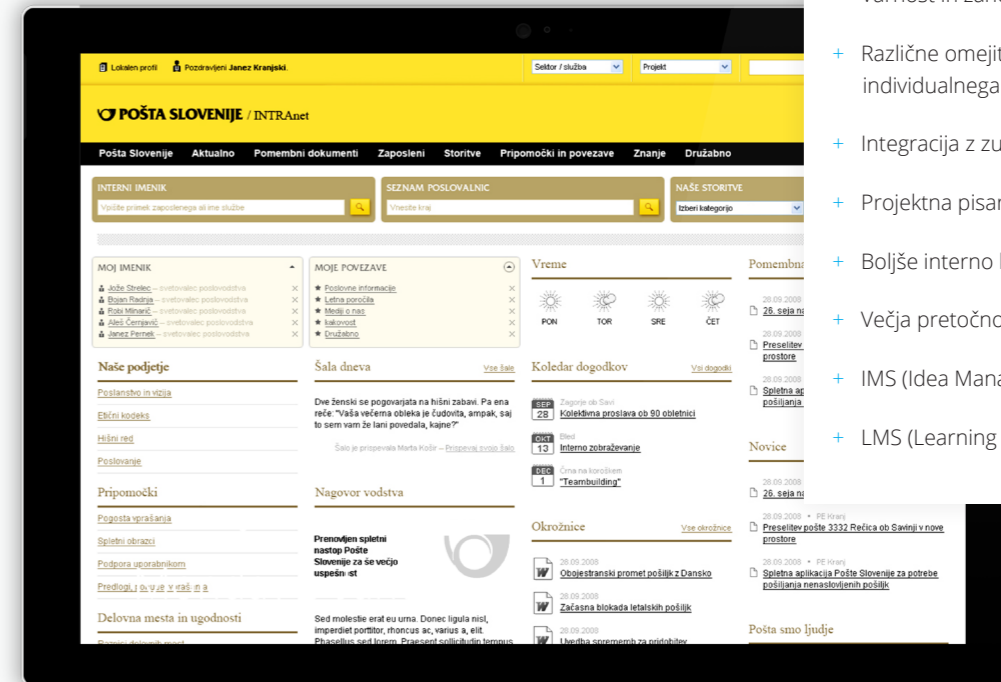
Varnost in zan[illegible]

+ Različne omejit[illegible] individualnega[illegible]

+ Integracija z zu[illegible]

+ Projektna pisar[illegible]

+ Boljše interno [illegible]

+ Večja pretočno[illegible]

+ IMS (Idea Mana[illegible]

+ LMS (Learning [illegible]

Lokalen profil Pozdravljeni Janez Kranjski. Sektor / služba Projekt

POŠTA SLOVENIJE / INTRAnet

Pošta Slovenije Aktualno Pomembni dokumenti Zaposleni Storitve Pripomočki in povezave Znanje Družabno

INTERNI IMENIK
Vpišite priimek zaposlenega ali ime službe

SEZNAM POSLOVALNIC
Vnesite kraj

NAŠE STORITVE
Izberi kategorijo

MOJ IMENIK
Jože Strelec – svetovalec poslovodstva
Bojan Radnja – svetovalec poslovodstva
Robi Minanič – svetovalec poslovodstva
Aleš Černjavič – svetovalec poslovodstva
Janez Pernek – svetovalec poslovodstva

MOJE POVEZAVE
Poslovne informacije
Letna poročila
Mediji o nas
Kakovost
Družabno

Vreme
PON TOR SRE ČET

Pomembna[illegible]
28.09.2008
26. seja na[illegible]
28.09.2008
Preselitev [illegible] prostore
28.09.2008
Spletna ap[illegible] pošiljanja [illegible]

Naše podjetje
Poslanstvo in vizija
Etični kodeks
Hišni red
Poslovanje

Pripomočki
Pogosta vprašanja
Spletni obrazci
Podpora uporabnikom
Predlogi, pohvale, vprašanja

Delovna mesta in ugodnosti
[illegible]

Šala dneva Vse šale
Dve ženski se pogovarjata na hišni zabavi. Pa ena reče: "Vaša večerna obleka je čudovita, ampak, saj to sem vam že lani povedala, kajne?"
Šalo je prispevala Marta Košir – Prispevaj svojo šalo

Nagovor vodstva
Prenovljen spletni nastop Pošte Slovenije za še večjo uspešnost
Sed molestie erat eu urna. Donec ligula nisl, imperdiet porttitor, rhoncus ac, varius a, elit. Phasellus sed lorem. Praesent sollicitudin tempus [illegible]

Koledar dogodkov Vsi dogodki
SEP 28 Zagorje ob Savi Kolektivna proslava ob 90 obletnici
OKT 13 Bled Interno zobraževanje
DEC 1 Črna na koroškem "Teambuilding"

Okrožnice Vse okrožnice
28.09.2008 Obojestranski promet pošiljk z Dansko
28.09.2008 Začasna blokada letalskih pošiljk
28.09.2008 Uvedba sprememb za pridobitev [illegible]

Novice
28.09.2008
26. seja na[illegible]
28.09.2008 • PE Kranj
Preselitev pošte 3332 Rečica ob Savinji v nove prostore
28.09.2008 • PE Kranj
Spletna aplikacija Pošte Slovenije za potrebe pošiljanja nenaslovljenih pošiljk

Pošta smo ljudje